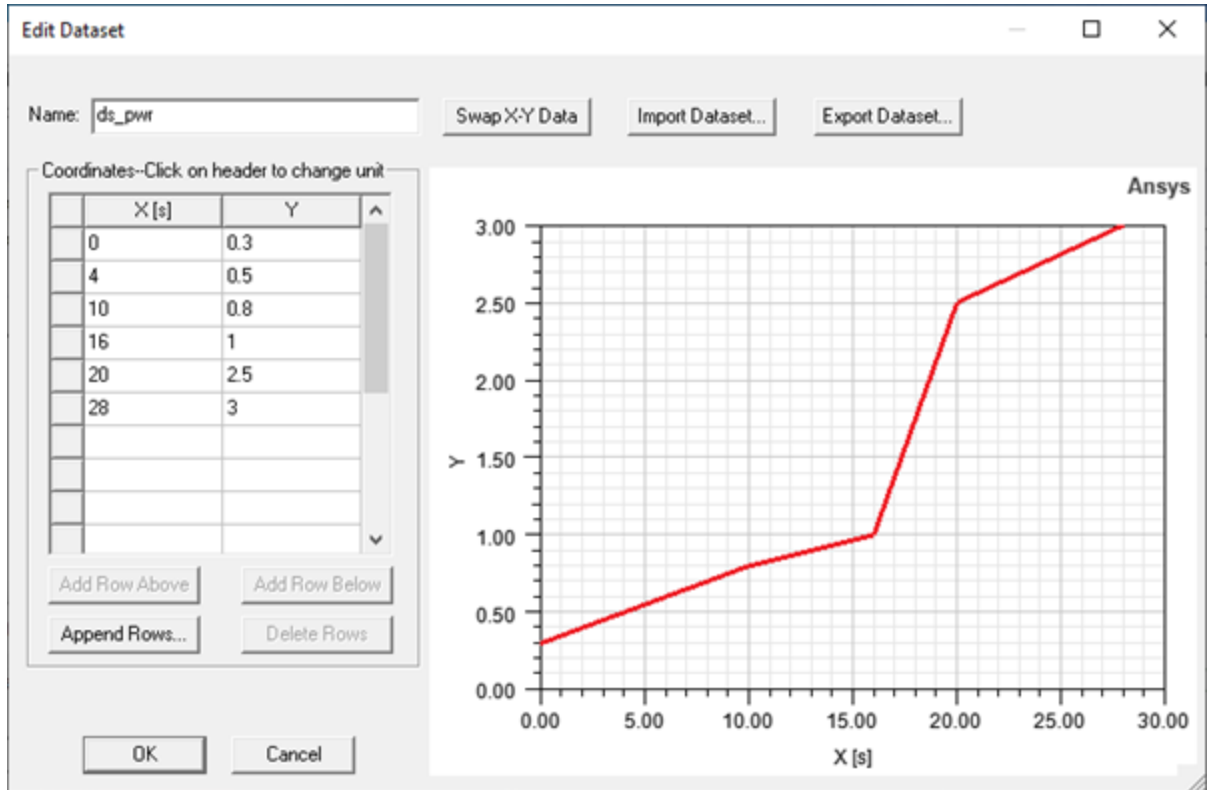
Edit Dataset

Name: ds_pwr

Swap X-Y Data

Import Dataset...

Export Dataset...

Coordinates--Click on header to change unit

| | X [s] | Y |
|---|---|---|
| | 0 | 0.3 |
| | 4 | 0.5 |
| | 10 | 0.8 |
| | 16 | 1 |
| | 20 | 2.5 |
| | 28 | 3 |
| | | |
| | | |
| | | |
| | | |

Add Row Above

Add Row Below

Append Rows...

Delete Rows

OK

Cancel

Ansys

3.00
2.50
2.00
Y 1.50
1.00
0.50
0.00

0.00 5.00 10.00 15.00 20.00 25.00 30.00

X [s]